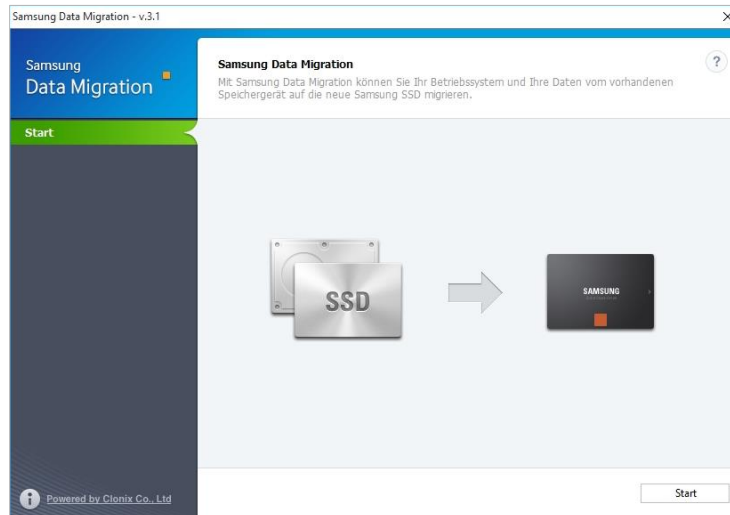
Samsung Data Migration - v.3.1

×

Samsung
Data Migration

Start

Samsung Data Migration

Mit Samsung Data Migration können Sie Ihr Betriebssystem und Ihre Daten vom vorhandenen Speichergerät auf die neue Samsung SSD migrieren.

?

SSD

SAMSUNG

Powered by Clonix Co., Ltd

Start